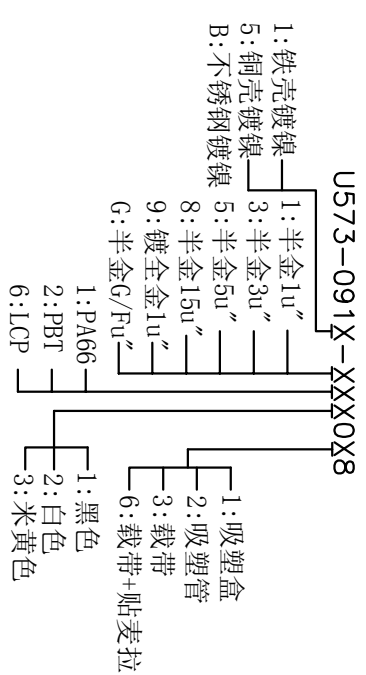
U573-091X-XXX0X8

1:铁壳镀镍
5:铜壳镀镍
B:不锈钢镀镍

1:半金1u"
3:半金3u"
5:半金5u"
8:半金15u"
9:镀全金1u"
G:半金G/Fu"

1:PA66
2:PBT
6:LCP

1:黑色
2:白色
3:米黄色

1:吸塑盒
2:吸塑管
3:载带
6:载带+贴麦拉